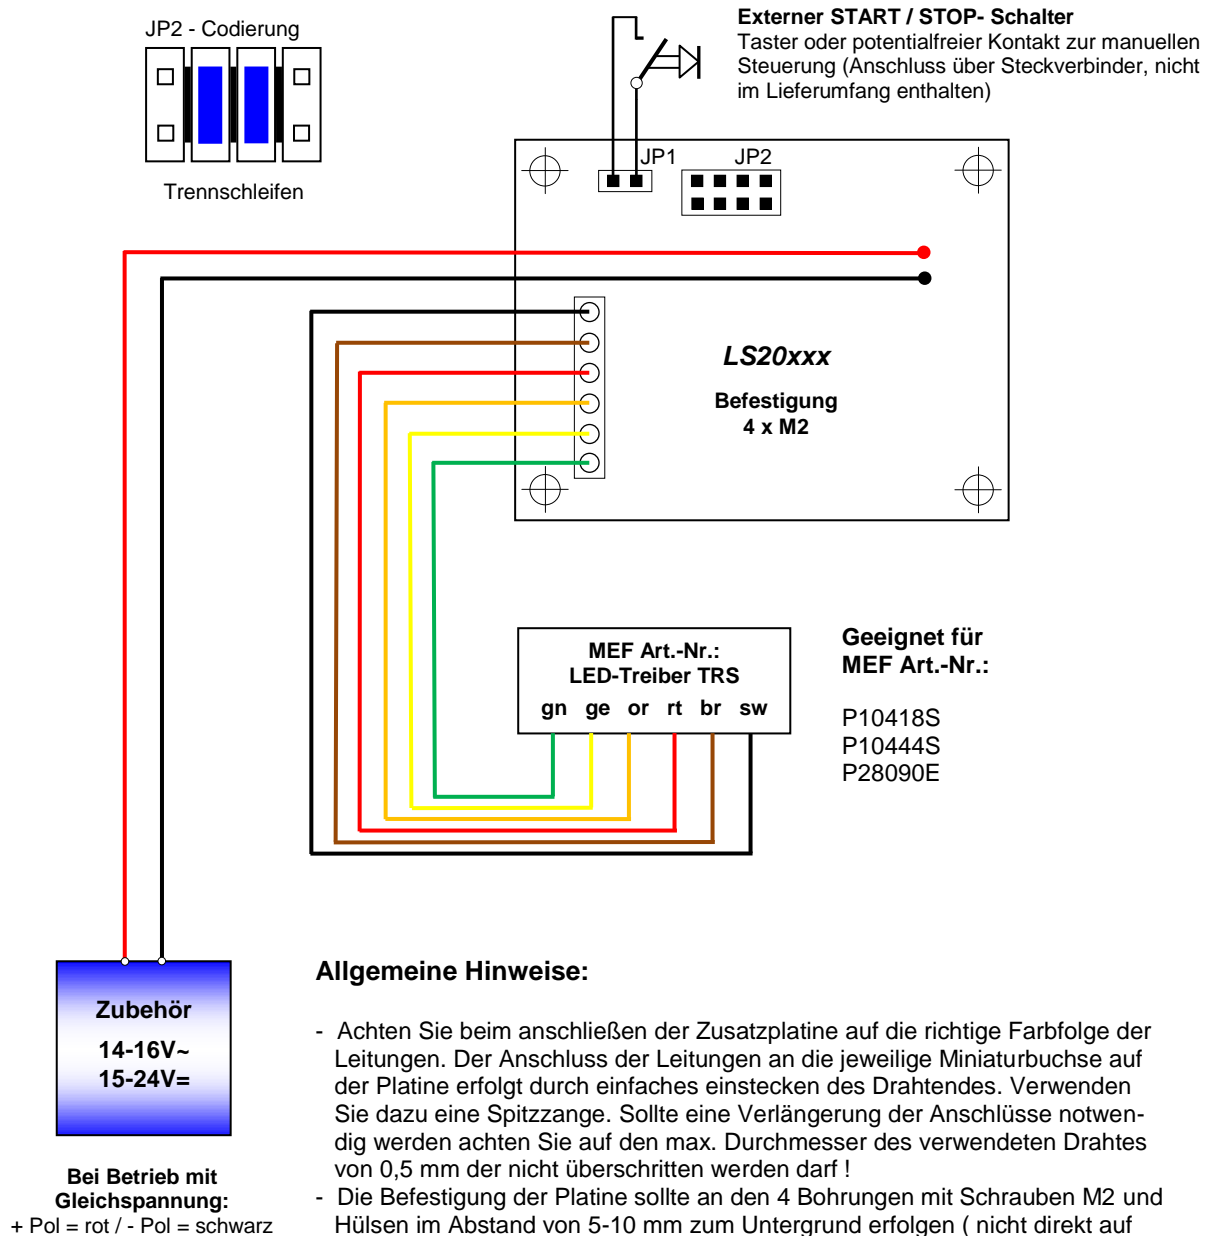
JP2 - Codierung

Trennschleifen

Externer START / STOP- Schalter
Taster oder potentialfreier Kontakt zur manuellen Steuerung (Anschluss über Steckverbinder, nicht im Lieferumfang enthalten)

JP1

JP2

LS20xxx

Befestigung
4 x M2

MEF Art.-Nr.:
LED-Treiber TRS

gn ge or rt br sw

Geeignet für
MEF Art.-Nr.:

P10418S
P10444S
P28090E

Zubehör
14-16V~
15-24V=

Bei Betrieb mit Gleichspannung:
+ Pol = rot / - Pol = schwarz

Allgemeine Hinweise:

- Achten Sie beim anschließen der Zusatzplatine auf die richtige Farbfolge der Leitungen. Der Anschluss der Leitungen an die jeweilige Miniaturbuchse auf der Platine erfolgt durch einfaches einstecken des Drahtendes. Verwenden Sie dazu eine Spitzzange. Sollte eine Verlängerung der Anschlüsse notwendig werden achten Sie auf den max. Durchmesser des verwendeten Drahtes von 0,5 mm der nicht überschritten werden darf !
- Die Befestigung der Platine sollte an den 4 Bohrungen mit Schrauben M2 und Hülsen im Abstand von 5-10 mm zum Untergrund erfolgen ( nicht direkt auf